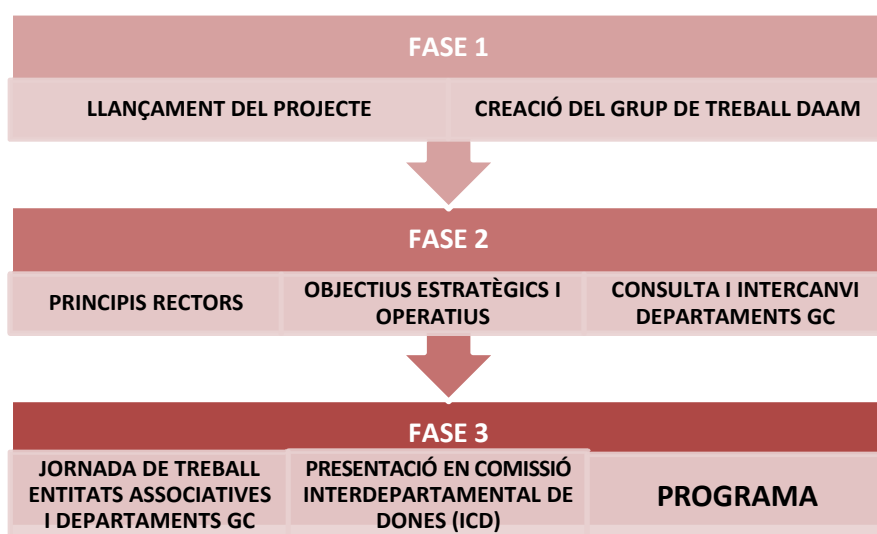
FASE 1

LLANÇAMENT DEL PROJECTE

CREACIÓ DEL GRUP DE TREBALL DAAM

FASE 2

PRINCIPIS RECTORS

OBJECTIUS ESTRATÈGICS I OPERATIUS

CONSULTA I INTERCANVI DEPARTAMENTS GC

FASE 3

JORNADA DE TREBALL ENTITATS ASSOCIATIVES I DEPARTAMENTS GC

PRESENTACIÓ EN COMISSIÓ INTERDEPARTAMENTAL DE DONES (ICD)

PROGRAMA